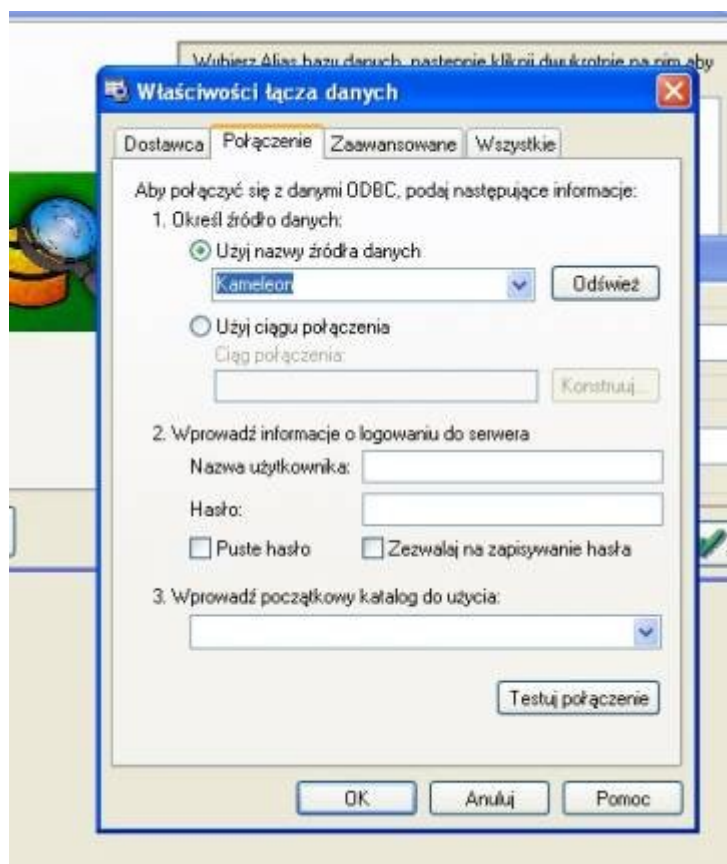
Wybierz Alias bazy danych, następnie kliknij dwukrotnie na nim aby

Właściwości łącza danych

Dostawca | Połączenie | Zaawansowane | Wszystkie

Aby połączyć się z danymi ODBC, podaj następujące informacje:
1. Określ źródło danych:
Użyj nazwy źródła danych
Kameleon
Odśwież
Użyj ciągu połączenia
Ciąg połączenia:
Konstruuj...
2. Wprowadź informacje o logowaniu do serwera
Nazwa użytkownika:
Hasło:
Puste hasło
Zezwalaj na zapisywanie hasła
3. Wprowadź początkowy katalog do użycia:
Testuj połączenie

OK
Anuluj
Pomoc